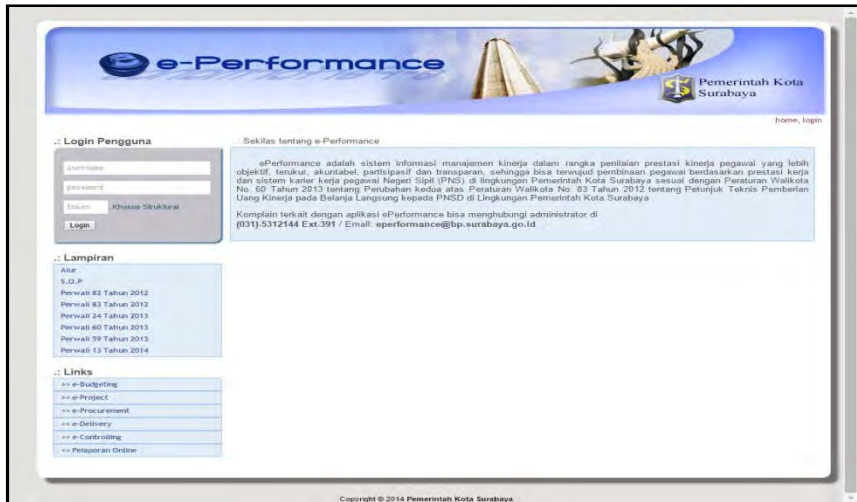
e-Performance

Pemerintah Kota Surabaya

home, login

.: Login Pengguna

username

password

token Khusus Struktural

Login

Sekilas tentang e-Performance

ePerformance adalah sistem informasi manajemen kinerja dalam rangka penilaian prestasi kinerja pegawai yang lebih objektif, terukur, akuntabel, partisipasif dan transparan, sehingga bisa terwujud pembinaan pegawai berdasarkan prestasi kerja dan sistem karier kerja pegawai Negeri Sipil (PNS) di lingkungan Pemerintah Kota Surabaya sesuai dengan Peraturan Walikota No. 60 Tahun 2013 tentang Perubahan kedua atas Peraturan Walikota No. 83 Tahun 2012 tentang Petunjuk Teknis Pemberian Uang Kinerja pada Belanja Langsung kepada PNSD di Lingkungan Pemerintah Kota Surabaya

Komplain terkait dengan aplikasi ePerformance bisa menghubungi administrator di (031)-5312144 Ext-391 / Email: eperformance@bp.surabaya.go.id

.: Lampiran

Alur

S.O.P

Perwali 82 Tahun 2012

Perwali 83 Tahun 2012

Perwali 24 Tahun 2013

Perwali 60 Tahun 2013

Perwali 59 Tahun 2013

Perwali 13 Tahun 2014

.: Links

>> e-Budgeting

>> e-Project

>> e-Procurement

>> e-Delivery

>> e-Controlling

<< Pelaporan Online

Copyright © 2014 Pemerintah Kota Surabaya